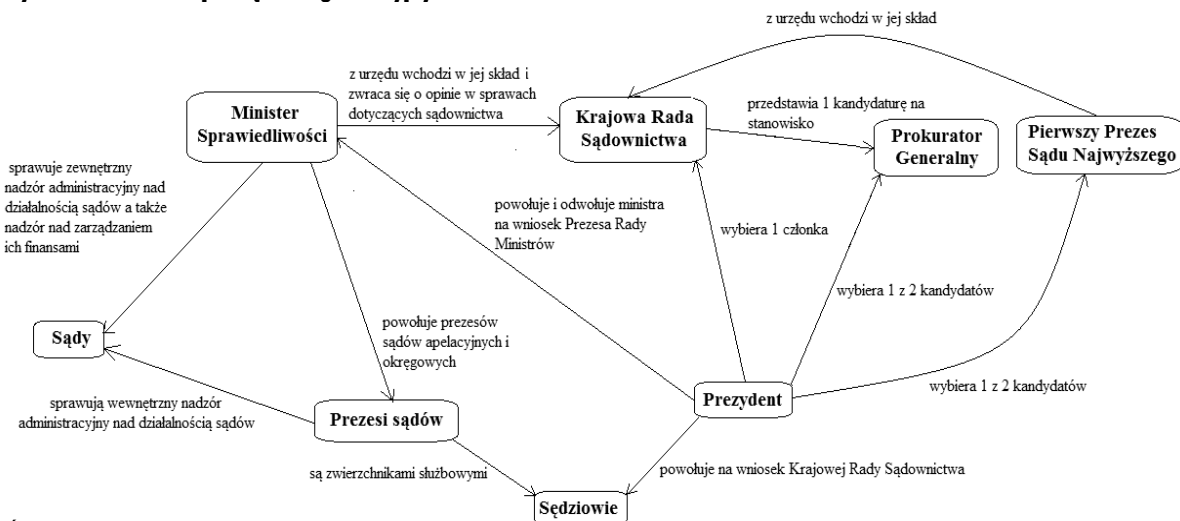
z urzędu wchodzi w jej skład

Minister Sprawiedliwości

z urzędu wchodzi w jej skład i zwraca się o opinie w sprawach dotyczących sądownictwa

Krajowa Rada Sądownictwa

przedstawia 1 kandydaturę na stanowisko

Prokurator Generalny

Pierwszy Prezes Sądu Najwyższego

sprawuje zewnętrzny nadzór administracyjny nad działalnością sądów a także nadzór nad zarządzaniem ich finansami

powołuje i odwołuje ministra na wniosek Prezesa Rady Ministrów

wybiera 1 członka

wybiera 1 z 2 kandydatów

Sądy

powołuje prezesów sądów apelacyjnych i okręgowych

sprawują wewnętrzny nadzór administracyjny nad działalnością sądów

Prezesi sądów

Prezydent

wybiera 1 z 2 kandydatów

są zwierzchnikami służbowymi

powołuje na wniosek Krajowej Rady Sądownictwa

Sędziowie